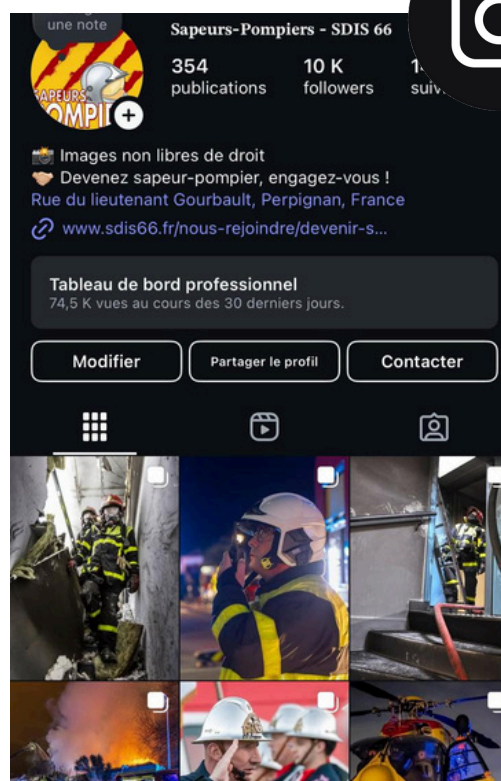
une note

SAPEURS POMPIE

Sapeurs-Pompiers - SDIS 66

354
publications

10 K
followers

1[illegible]
suiv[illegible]

📸 Images non libres de droit
🤝 Devenez sapeur-pompier, engagez-vous !
Rue du lieutenant Gourbault, Perpignan, France
www.sdis66.fr/nous-rejoindre/devenir-s...

Tableau de bord professionnel
74,5 K vues au cours des 30 derniers jours.

Modifier
Partager le profil
Contacter